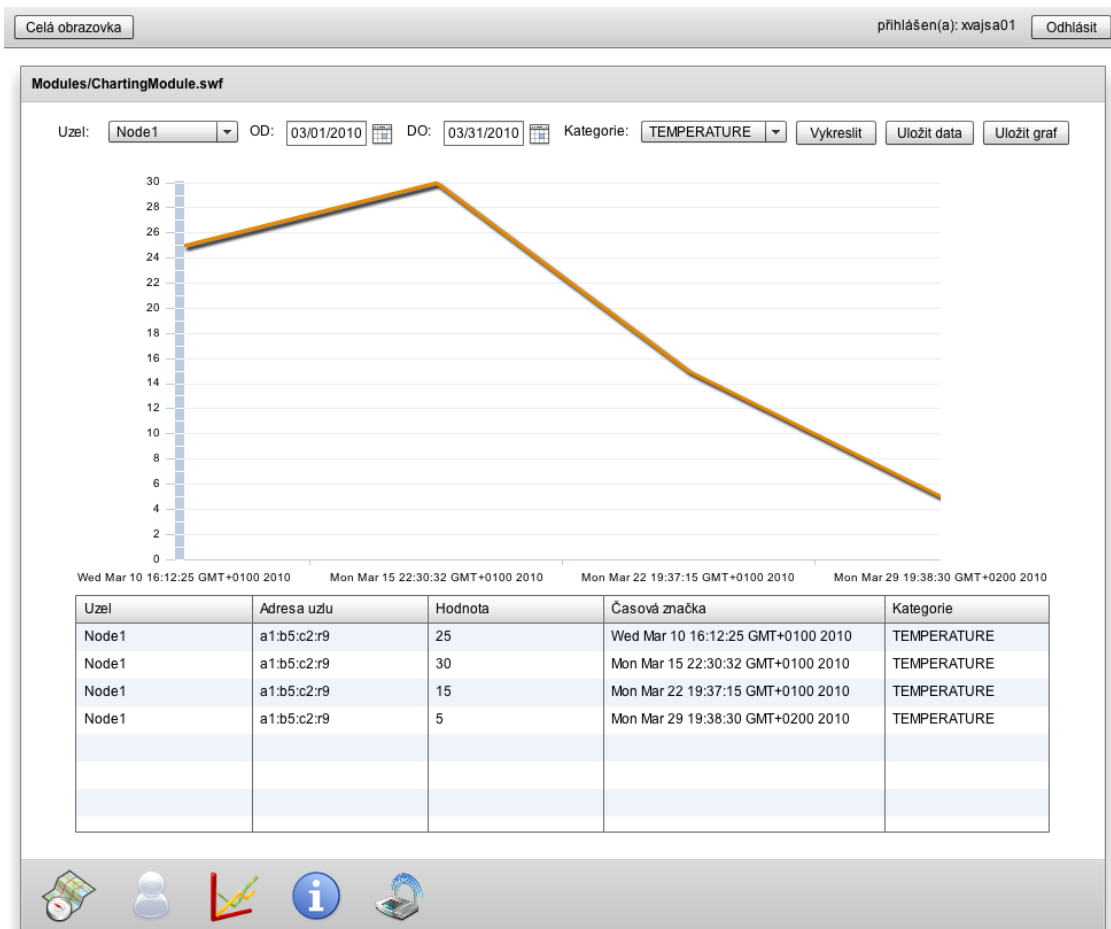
Celá obrazovka

přihlášen(a): xvajsa01 Odhlásit

Modules/ChartingModule.swf

Uzel: Node1 OD: 03/01/2010 DO: 03/31/2010 Kategorie: TEMPERATURE Vykreslit Uložit data Uložit graf

30
28
26
24
22
20
18
16
14
12
10
8
6
4
2
0

Wed Mar 10 16:12:25 GMT+0100 2010 Mon Mar 15 22:30:32 GMT+0100 2010 Mon Mar 22 19:37:15 GMT+0100 2010 Mon Mar 29 19:38:30 GMT+0200 2010

| Uzel | Adresa uzlu | Hodnota | Časová značka | Kategorie |
|---|---|---|---|---|
| Node1 | a1:b5:c2:r9 | 25 | Wed Mar 10 16:12:25 GMT+0100 2010 | TEMPERATURE |
| Node1 | a1:b5:c2:r9 | 30 | Mon Mar 15 22:30:32 GMT+0100 2010 | TEMPERATURE |
| Node1 | a1:b5:c2:r9 | 15 | Mon Mar 22 19:37:15 GMT+0100 2010 | TEMPERATURE |
| Node1 | a1:b5:c2:r9 | 5 | Mon Mar 29 19:38:30 GMT+0200 2010 | TEMPERATURE |